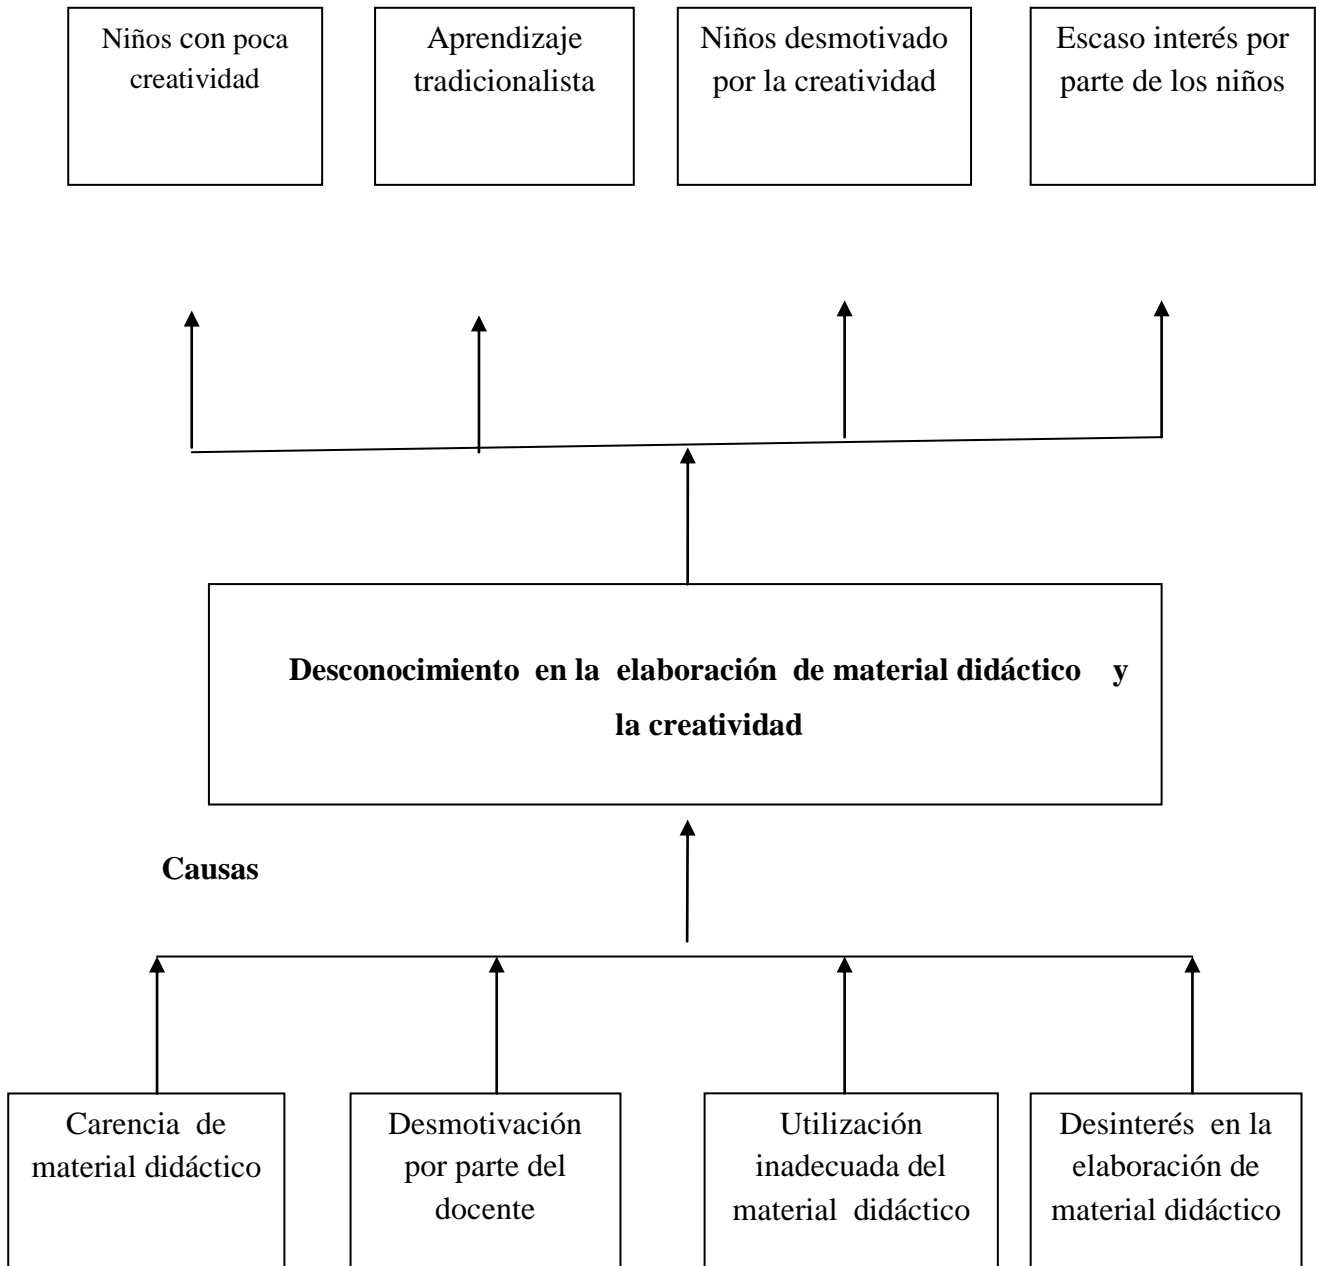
Niños con poca creatividad

Aprendizaje tradicionalista

Niños desmotivado por la creatividad

Escaso interés por parte de los niños

Desconocimiento en la elaboración de material didáctico y la creatividad

Causas

Carencia de material didáctico

Desmotivación por parte del docente

Utilización inadecuada del material didáctico

Desinterés en la elaboración de material didáctico